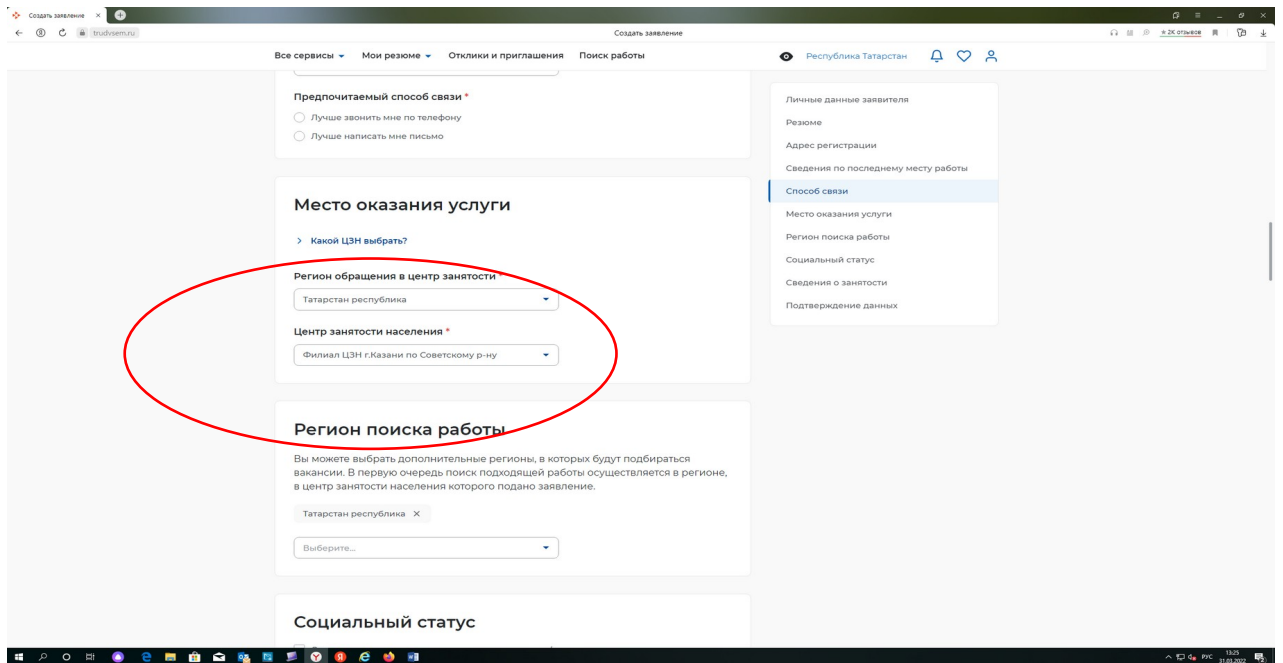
Создать заявление ×
trudvsem.ru
Создать заявление
★ 2К отзывов

Все сервисы ▾ Мои резюме ▾ Отклики и приглашения Поиск работы
Республика Татарстан

Предпочитаемый способ связи *
Лучше звонить мне по телефону
Лучше написать мне письмо

Место оказания услуги

> Какой ЦЗН выбрать?

Регион обращения в центр занятости *
Татарстан республика

Центр занятости населения *
Филиал ЦЗН г.Казани по Советскому р-ну

Регион поиска работы

Вы можете выбрать дополнительные регионы, в которых будут подбираться вакансии. В первую очередь поиск подходящей работы осуществляется в регионе, в центр занятости населения которого подано заявление.

Татарстан республика ×

Выберите...

Социальный статус

Личные данные заявителя
Резюме
Адрес регистрации
Сведения по последнему месту работы
Способ связи
Место оказания услуги
Регион поиска работы
Социальный статус
Сведения о занятости
Подтверждение данных

РУС 13:25 31.03.2022